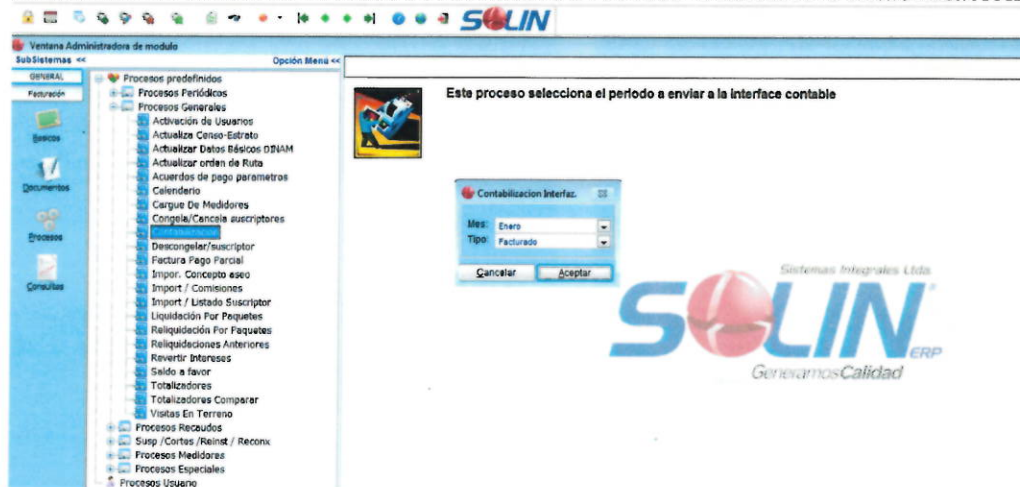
SOLIN

Ventana Administradora de modulo

SubSistemas <<

Opción Menú <<

GENERAL

Facturación

Basicos

Documentos

Procesos

Consultas

Procesos predefinidos
Procesos Periódicos
Procesos Generales
Activación de Usuarios
Actualiza Censo-Estrato
Actualizar Datos Básicos DINAM
Actualizar orden de Ruta
Acuerdos de pago parametros
Calendario
Cargue De Medidores
Congela/Cancela suscriptores
Contabilizacion
Descongelar/suscriptor
Factura Pago Parcial
Impor. Concepto aseo
Import / Comisiones
Import / Listado Suscriptor
Liquidación Por Paquetes
Reliquidación Por Paquetes
Reliquidaciones Anteriores
Revertir Intereses
Saldo a favor
Totalizadores
Totalizadores Comparar
Visitas En Terreno
Procesos Recaudos
Susp /Cortes /Reinst / Reconx
Procesos Medidores
Procesos Especiales
Procesos Usuario

Este proceso selecciona el periodo a enviar a la interface contable

Contabilizacion Interfaz.

Mes: Enero

Tipo: Facturado

Cancelar

Aceptar

Sistemas Integrales Ltda

SOLIN ERP

GeneramosCalidad